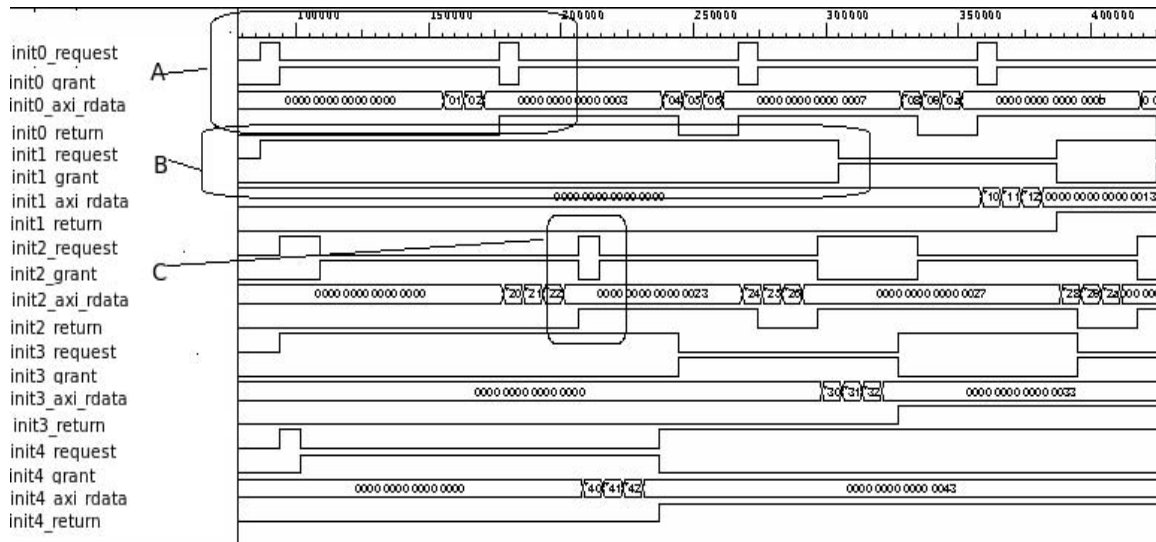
100000 150000 200000 250000 300000 350000 400000

init0_request
init0_grant
init0_axi_rdata
init0_return
init1_request
init1_grant
init1_axi_rdata
init1_return
init2_request
init2_grant
init2_axi_rdata
init2_return
init3_request
init3_grant
init3_axi_rdata
init3_return
init4_request
init4_grant
init4_axi_rdata
init4_return

A
B
C

0000 0000 0000 0000 01 02 0000 0000 0000 0003 04 05 06 0000 0000 0000 0007 08 09 0a 0000 0000 0000 000b 0

0000 0000 0000 0000 10 11 12 0000 0000 0000 0013

0000 0000 0000 0000 20 21 22 0000 0000 0000 0023 24 25 26 0000 0000 0000 0027 28 29 2a 000

0000 0000 0000 0000 30 31 32 0000 0000 0000 0033

0000 0000 0000 0000 40 41 42 0000 0000 0000 0043